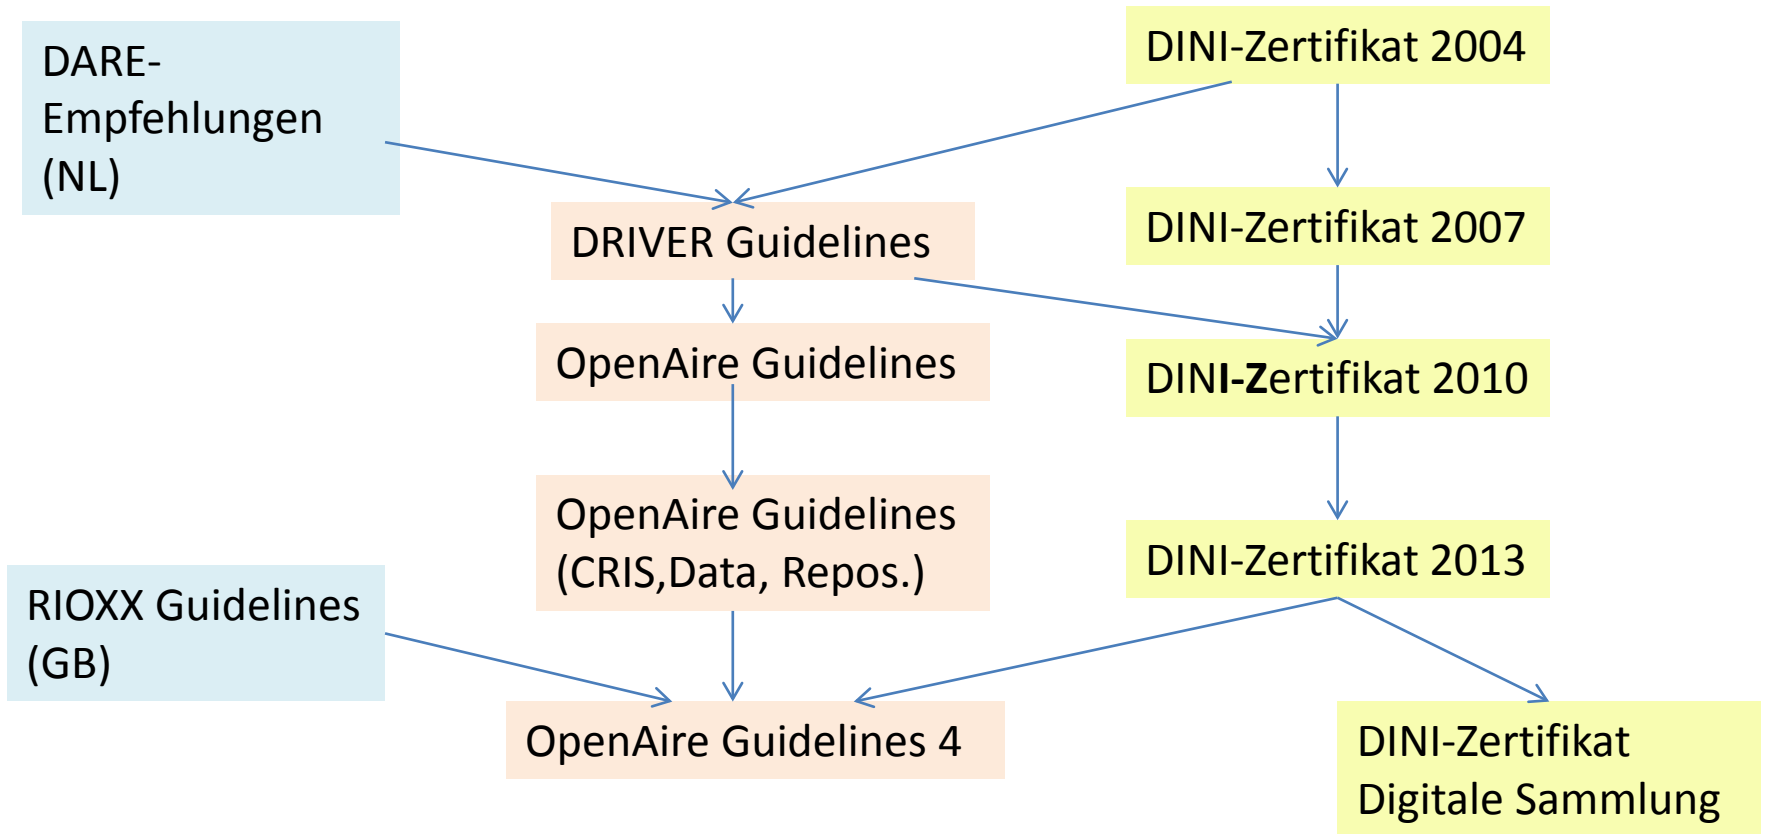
DARE-Empfehlungen (NL)

DINI-Zertifikat 2004

DRIVER Guidelines

DINI-Zertifikat 2007

OpenAire Guidelines

DINI-Zertifikat 2010

OpenAire Guidelines (CRIS,Data, Repos.)

DINI-Zertifikat 2013

RIOXX Guidelines (GB)

OpenAire Guidelines 4

DINI-Zertifikat Digitale Sammlung